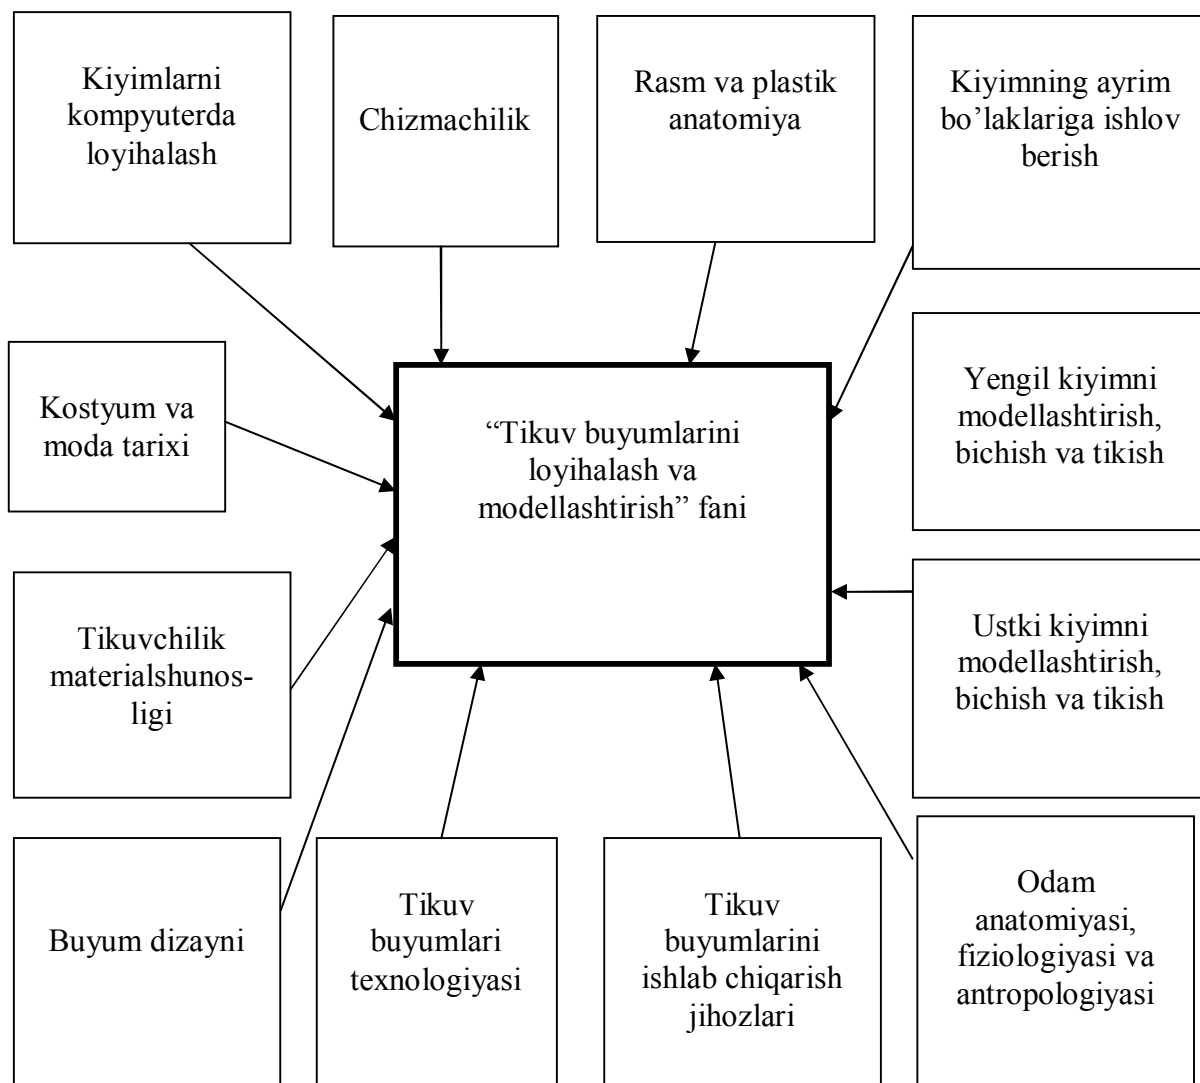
Kiyimlarni kompyuterda loyihalash

Chizmachilik

Rasm va plastik anatomiya

Kiyimning ayrim bo'laklariga ishlov berish

Kostyum va moda tarixi

"Tikuv buyumlarini loyihalash va modellashtirish" fani

Yengil kiyimni modellashtirish, bichish va tikish

Tikuvchilik materialshunosligi

Ustki kiyimni modellashtirish, bichish va tikish

Buyum dizayni

Tikuv buyumlari texnologiyasi

Tikuv buyumlarini ishlab chiqarish jihozlari

Odam anatomiyasi, fiziologiyasi va antropologiyasi